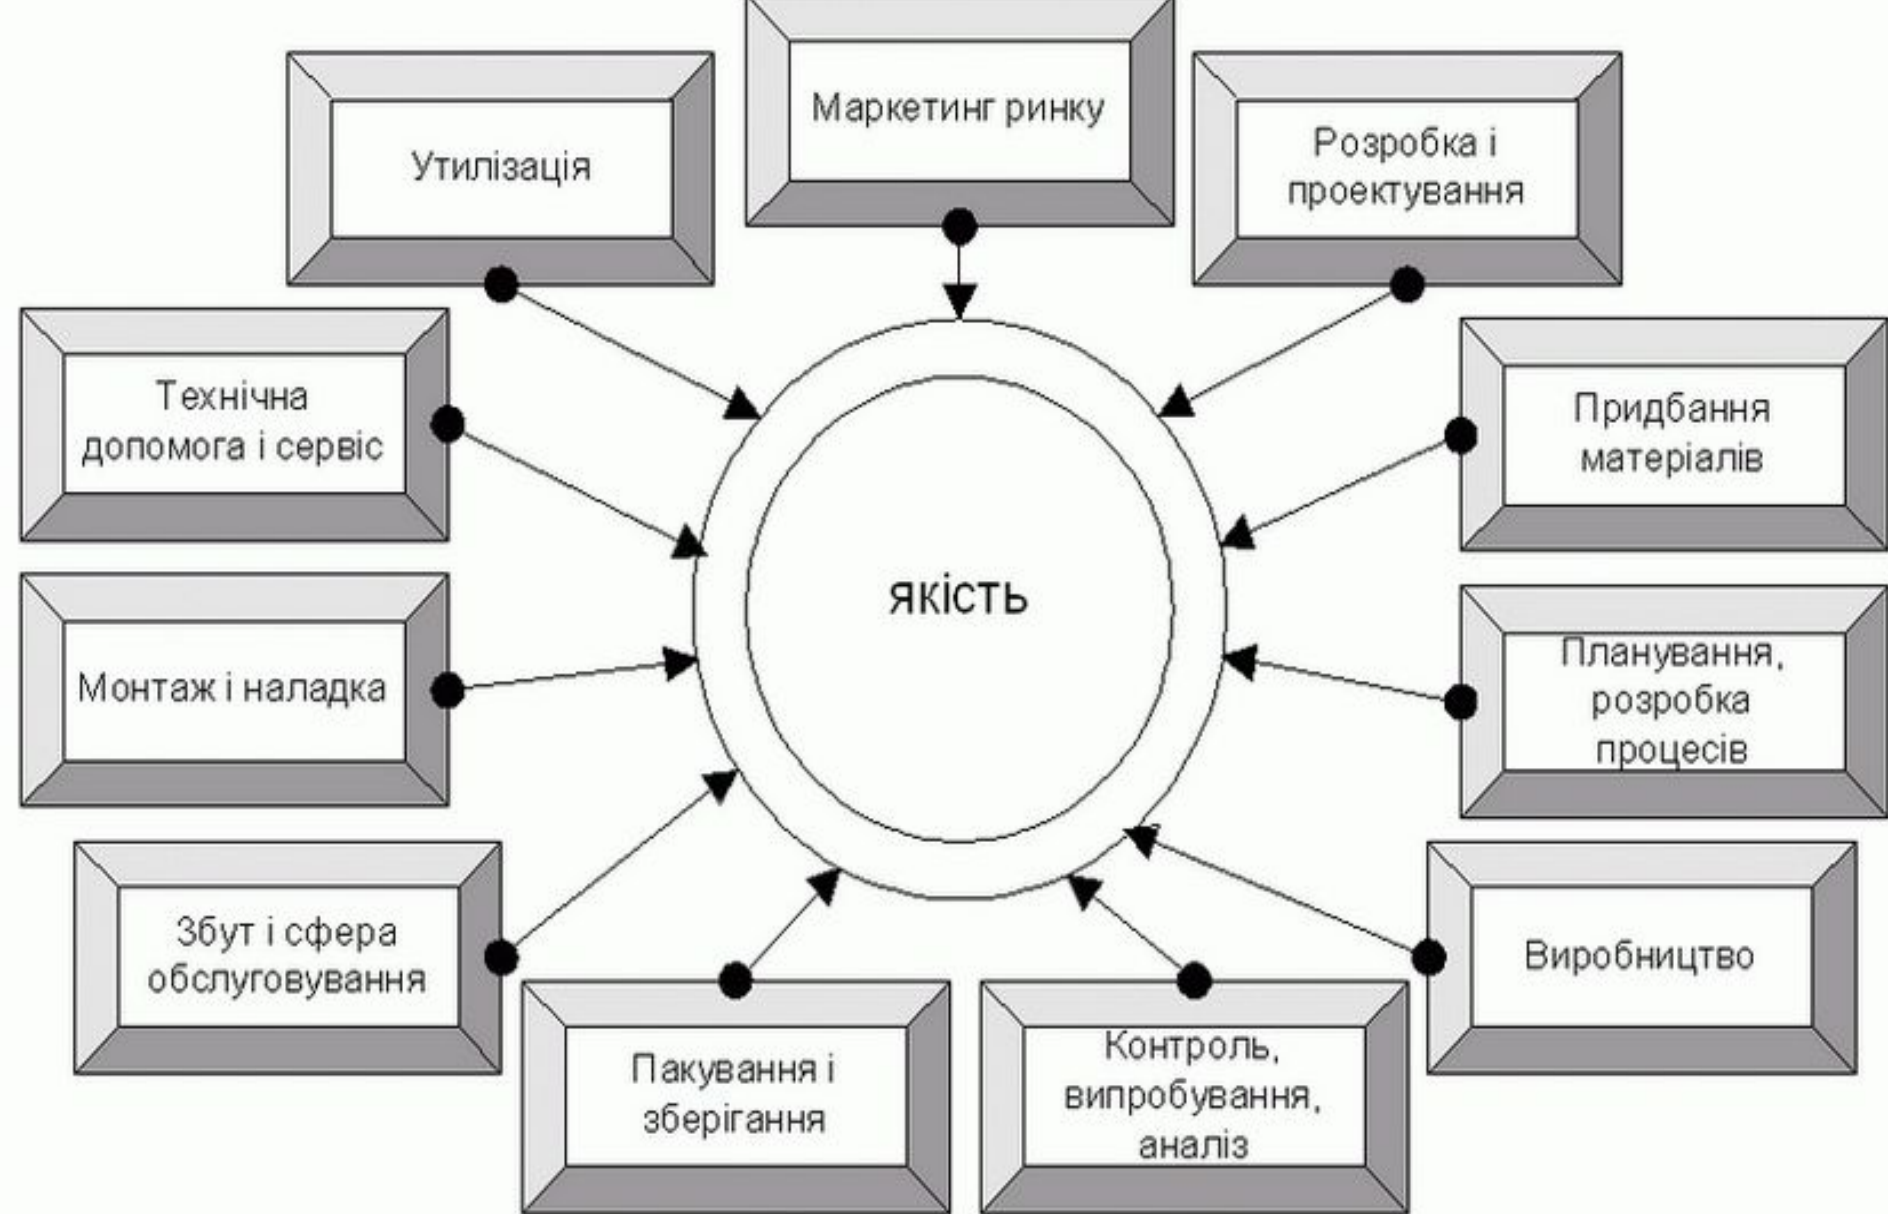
Маркетинг ринку

Утилізація

Розробка і проектування

Технічна допомога і сервіс

Придбання матеріалів

якість

Монтаж і наладка

Планування, розробка процесів

Збут і сфера обслуговування

Виробництво

Пакування і зберігання

Контроль, випробування, аналіз